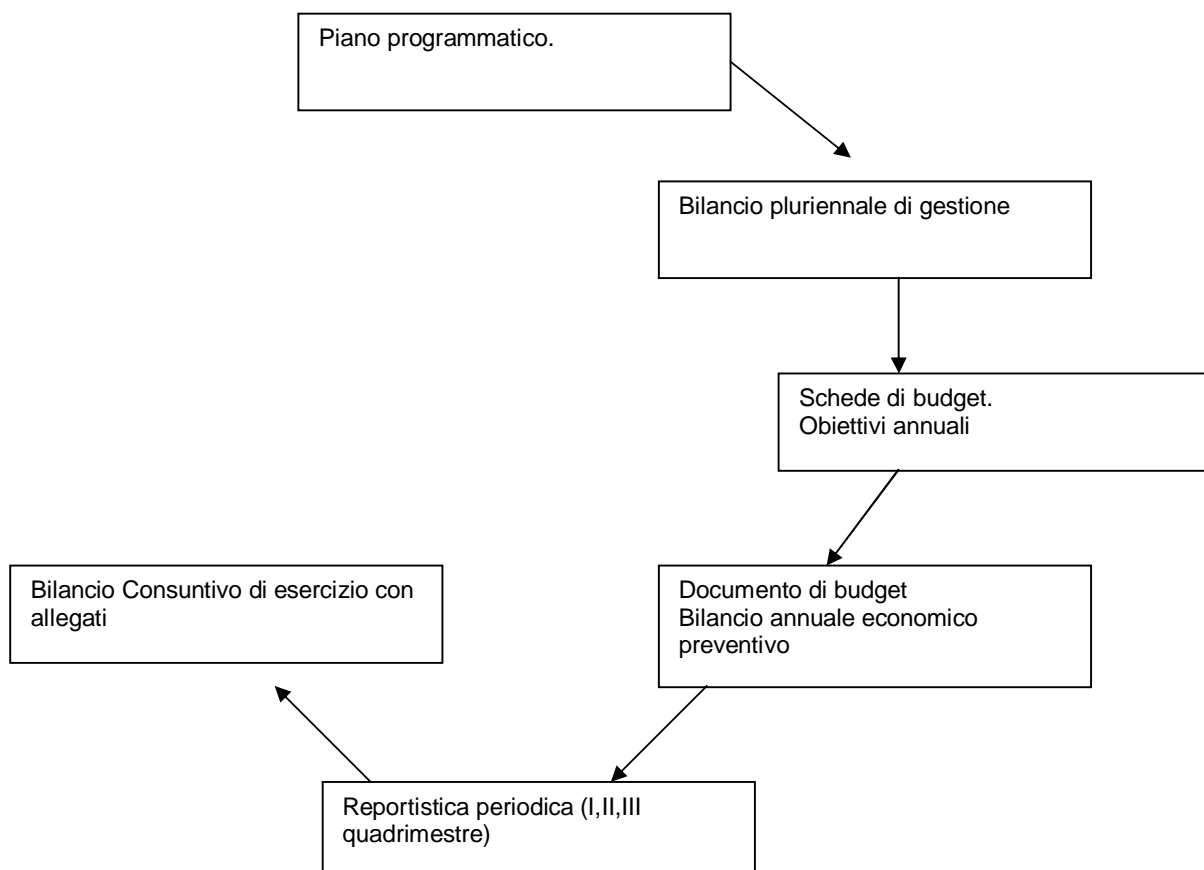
Piano programmatico.

Bilancio pluriennale di gestione

Schede di budget.
Obiettivi annuali

Documento di budget
Bilancio annuale economico preventivo

Bilancio Consuntivo di esercizio con allegati

Reportistica periodica (I,II,III quadrimestre)